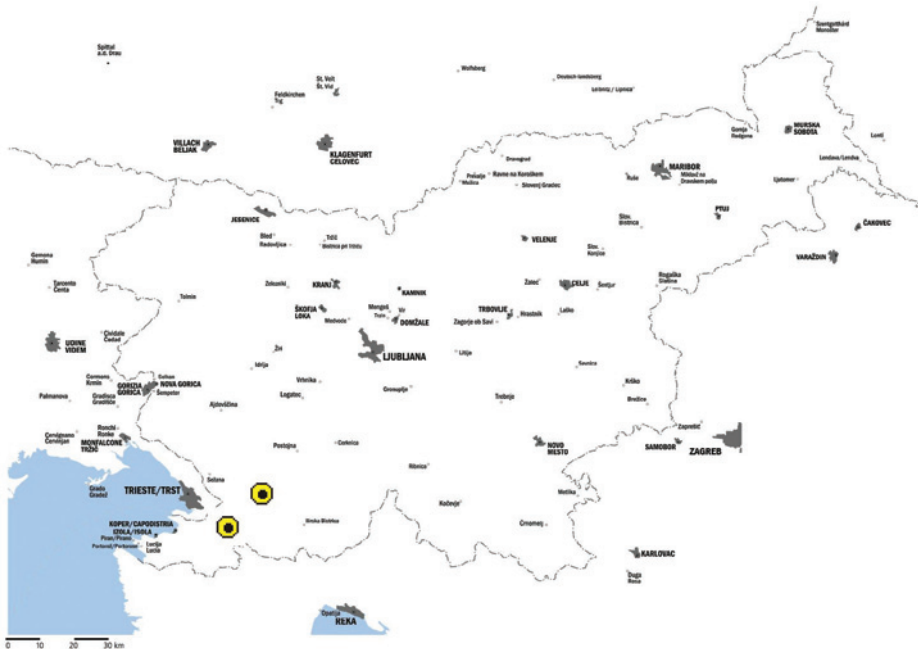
Spittal a.d. Drau

St. Veit
Št. Vid

Wolfsberg

Deutsch-landsberg

Lipnica

Szentgotthárd
Monošter

Feldkirchen
Trg

VILLACH
BELJAK

KLAGENFURT
CELOVEC

Gornja Radgona

MURSKA SOBOTA

Lenti

Lendava/Lendva

Dravograd

Prevalje
Mežica

Ravne na Koroškem

Slovenj Gradec

Ruše

MARIBOR

Miklavž na Dravskem polju

Ljutomer

PTUJ

JESENICE

Bled
Radovljica

Tržič
Bohinja pri Trzicu

VELENJE

Slov. Bistrica

Slov. Konjice

ČAKOVEC

VARAŽDIN

Gemona
Humin

Tarcento
Čenta

Tolmin

Železniki

KRANJ

KAMNIK

Žalec

CELJE

Šentjur

Rogaška Slatina

ŠKOFJA LOKA

Medvode

Mengeš
Trzin

Vir
DOMŽALE

TRBOVLJE
Zagorje ob Savi

Hrastnik

Laško

UDINE
VIDEM

Cividale
Čedad

Žiri

LJUBLJANA

Litija

Sevnica

Idrija

Cormons
Krmin

Solkan

GORIZIA
GORICA

NOVA GORICA

Šempeter

Vrhnika

Grosuplje

Krško

Palmanova

Gradisca
Gradišče

Ajdovščina

Logatec

Trebnje

Brežice

Cervignano
Červinjan

Ronchi
Ronke

MONFALCONE
TRŽIČ

Postojna

Cerknica

NOVO MESTO

Zaprešić

SAMOBOR

ZAGREB

Ribnica

Grado
Gradež

TRIESTE/TRST

Sežana

Kočevje

Metlika

KOPER/CAPODISTRIA
IZOLA/ISOLA

Piran/Pirano

Portorož/Portorose

Lucija
Lucia

Ilirska Bistrica

Črnomelj

KARLOVAC

Duga Resa

Opatija

RIJEKA

0 10 20 30 km